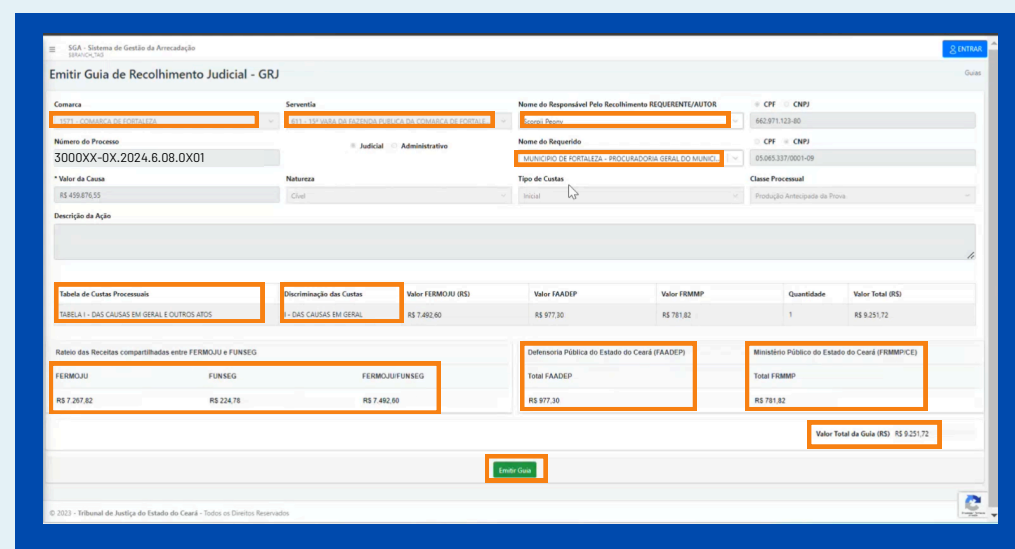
SGA - Sistema de Gestão da Arrecadação
SERANCH_TAS

ENTRAR

Emitir Guia de Recolhimento Judicial - GRJ

Guias

Comarca
1571 - COMARCA DE FORTALEZA

Serventia
411 - 15ª VARA DA FAZENDA PUBLICA DA COMARCA DE FORTALE...

Nome do Responsável Pelo Recolhimento REQUERENTE/AUTOR
Sorani Peony

CPF CNPJ
662.971.123-80

Número do Processo
3000XX-0X.2024.6.08.0X01

Judicial Administrativo

Nome do Requerido
MUNICIPIO DE FORTALEZA - PROCURADORIA GERAL DO MUNICI...

CPF CNPJ
05.065.337/0001-09

* Valor da Causa
R$ 459.876,55

Natureza
Cível

Tipo de Custas
Inicial

Classe Processual
Produção Antecipada de Prova

Descrição da Ação

| Tabela de Custas Processuais | Discriminação das Custas | Valor FERMOJU (R$) | Valor FAADEP | Valor FRMMP | Quantidade | Valor Total (R$) |
|---|---|---|---|---|---|---|
| TABELA I - DAS CAUSAS EM GERAL E OUTROS ATOS | I - DAS CAUSAS EM GERAL | R$ 7.492,60 | R$ 977,30 | R$ 781,82 | 1 | R$ 9.251,72 |

Rateio das Receitas compartilhadas entre FERMOJU e FUNSEG

| FERMOJU | FUNSEG | FERMOJU/FUNSEG |
|---|---|---|
| R$ 7.267,82 | R$ 224,78 | R$ 7.492,60 |

Defensoria Pública do Estado do Ceará (FAADEP)
Total FAADEP
R$ 977,30

Ministério Público do Estado do Ceará (FRMMP/CE)
Total FRMMP
R$ 781,82

Valor Total da Guia (R$) R$ 9.251,72

Emitir Guia

© 2023 - Tribunal de Justiça do Estado do Ceará - Todos os Direitos Reservados